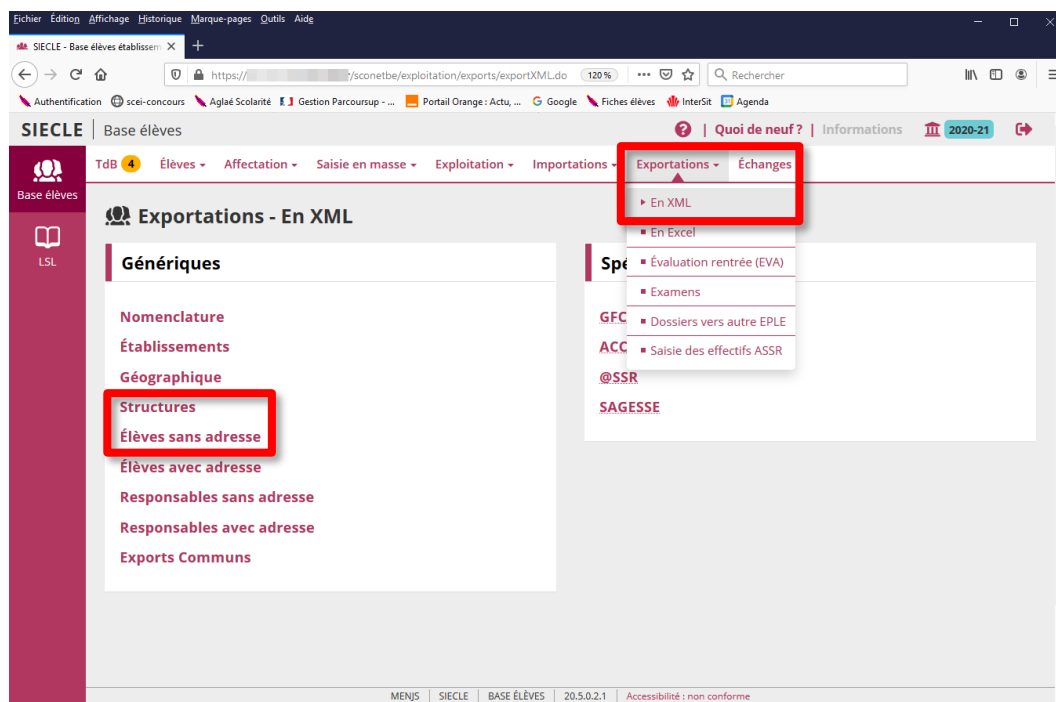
Fichier Édition Affichage Historique Marque-pages Outils Aide

SIECLE - Base élèves établissem ×  +

https:// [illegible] /sconetbe/exploitation/exports/exportXML.do 120 % Rechercher

Authentification scei-concours Aglaé Scolarité Gestion Parcoursup - ... Portail Orange : Actu, ... Google Fiches élèves InterSit Agenda

SIECLE | Base élèves

| Quoi de neuf ? | Informations 2020-21

Base élèves

LSL

TdB 4 Élèves Affectation Saisie en masse Exploitation Importations Exportations Échanges

Exportations - En XML

Génériques

Nomenclature
Établissements
Géographique
Structures
Élèves sans adresse
Élèves avec adresse
Responsables sans adresse
Responsables avec adresse
Exports Communs

Spé

GFC
ACC
@SSR
SAGESSE

En XML
En Excel
Évaluation rentrée (EVA)
Examens
Dossiers vers autre EPLE
Saisie des effectifs ASSR

MENJS | SIECLE | BASE ÉLÈVES | 20.5.0.2.1 | Accessibilité : non conforme